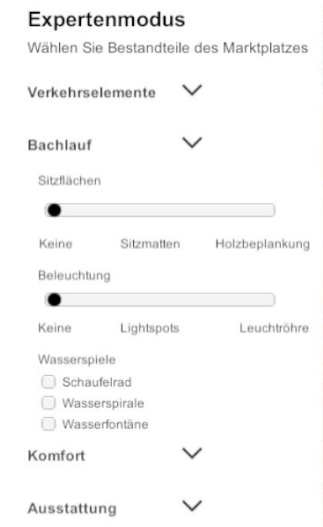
Expertenmodus

Wählen Sie Bestandteile des Marktplatzes

Verkehrselemente

Bachlauf

Sitzflächen

Keine Sitzmatten Holzbeplankung

Beleuchtung

Keine Lightspots Leuchtröhre

Wasserspiele

Schaufelrad

Wasserspirale

Wasserfontäne

Komfort

Ausstattung